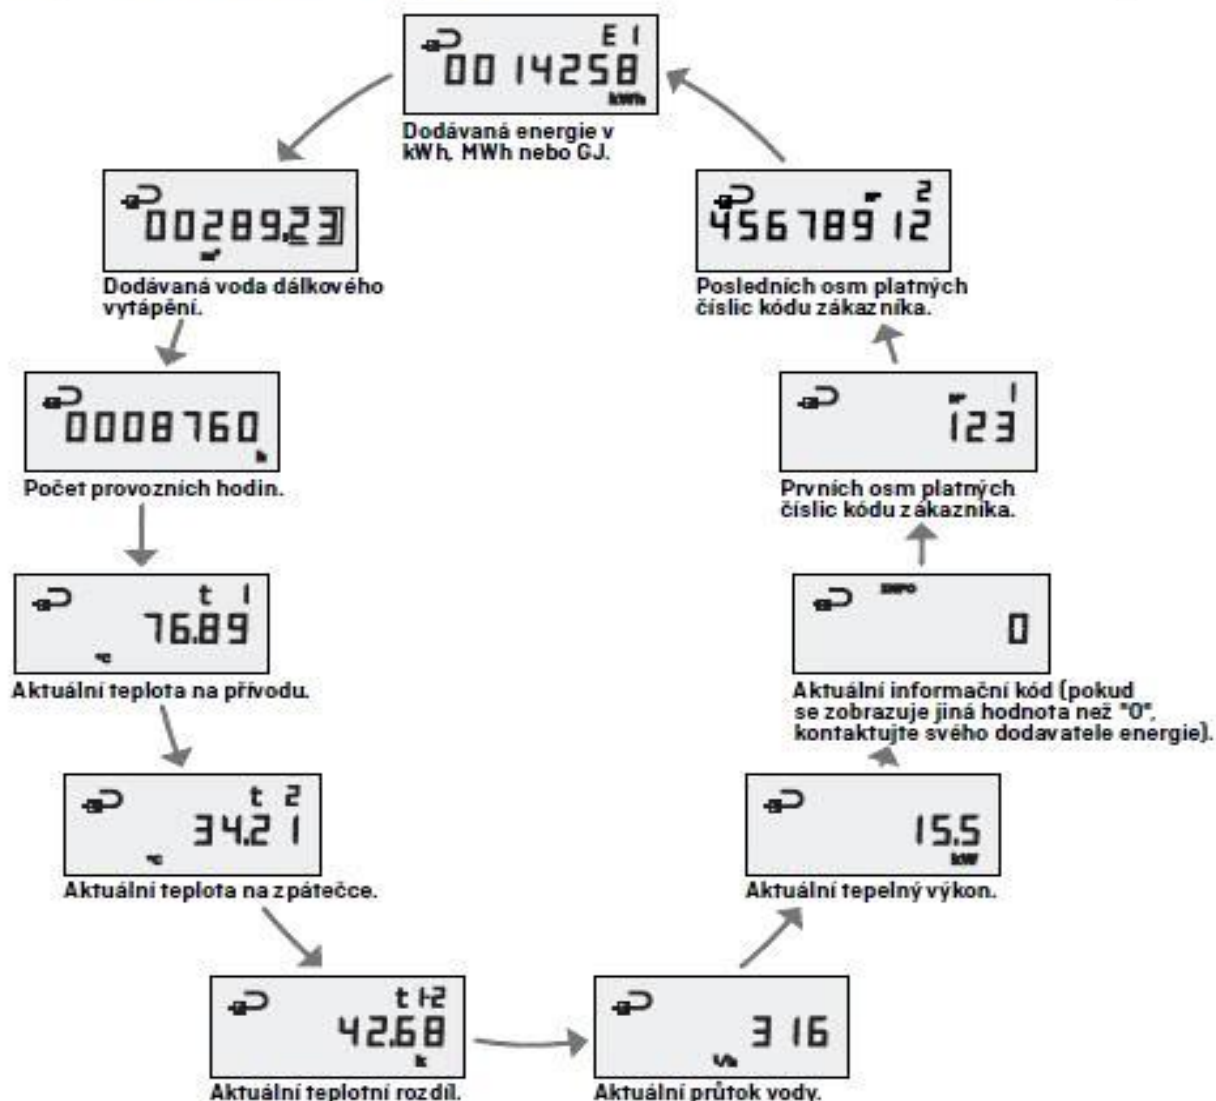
E1
0014258
kWh
Dodávaná energie v kWh, MWh nebo GJ.

00289.23
m³
Dodávaná voda dálkového vytápění.

0008760
h
Počet provozních hodin.

t 1
76.89
°C
Aktuální teplota na přívodu.

t 2
34.21
°C
Aktuální teplota na zpátečce.

t 1-2
42.68
K
Aktuální teplotní rozdíl.

316
l/h
Aktuální průtok vody.

15.5
kW
Aktuální tepelný výkon.

INFO
0
Aktuální informační kód (pokud se zobrazuje jiná hodnota než "0", kontaktujte svého dodavatele energie).

1
123
Prvních osm platných číslic kódu zákazníka.

2
45678912
Posledních osm platných číslic kódu zákazníka.